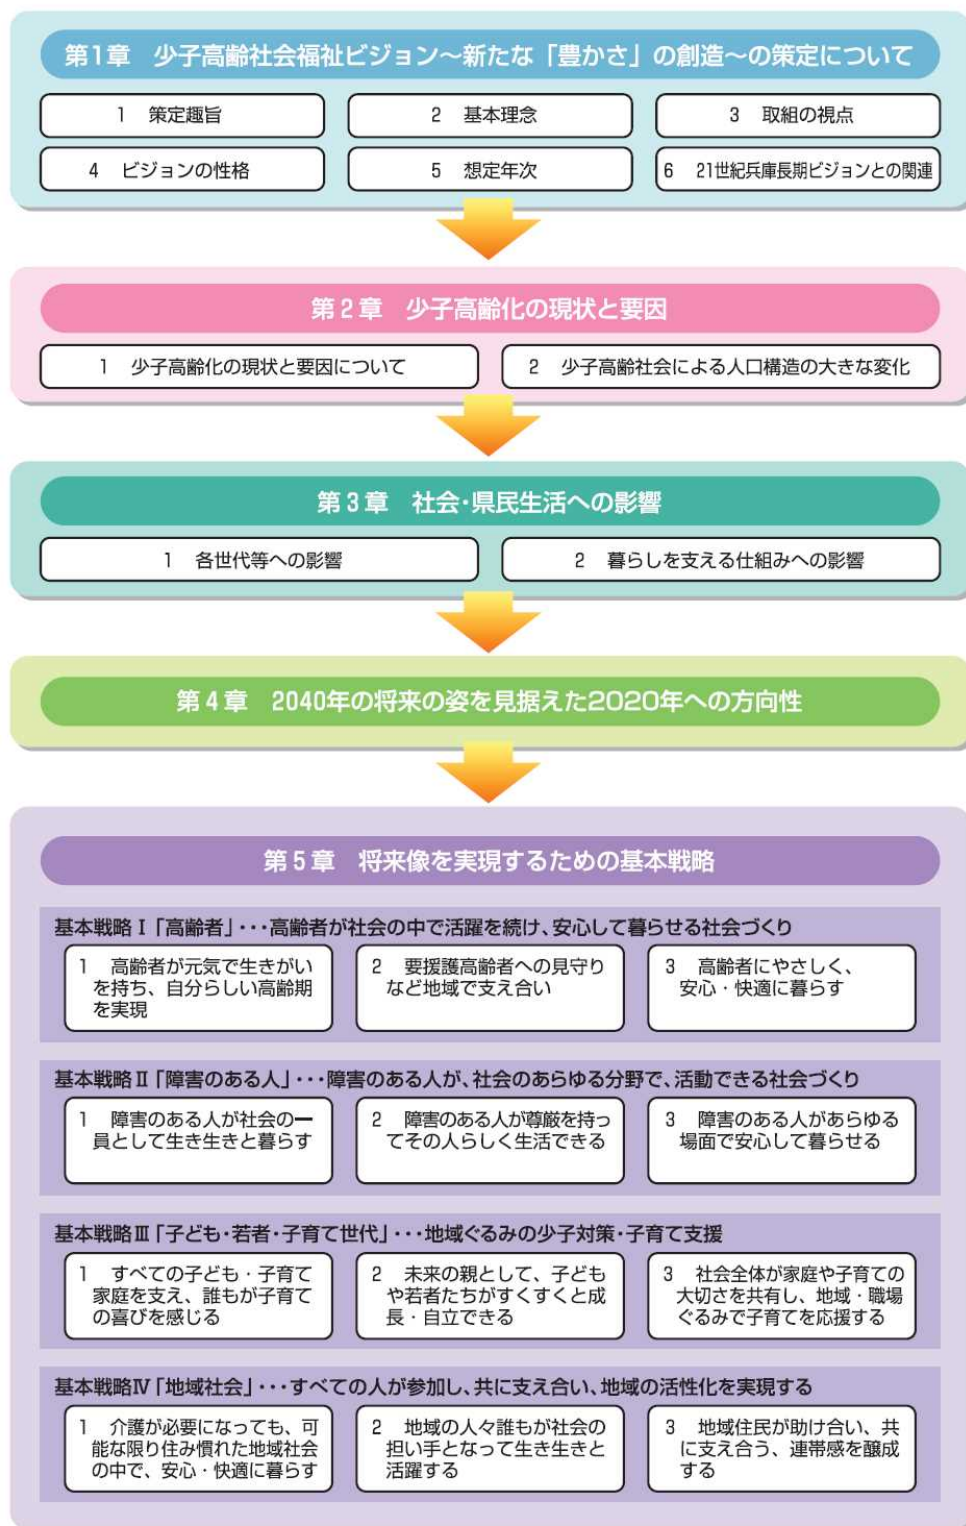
第1章　少子高齢社会福祉ビジョン～新たな「豊かさ」の創造～の策定について

1　策定趣旨

2　基本理念

3　取組の視点

4　ビジョンの性格

5　想定年次

6　21世紀兵庫長期ビジョンとの関連

第2章　少子高齢化の現状と要因

1　少子高齢化の現状と要因について

2　少子高齢社会による人口構造の大きな変化

第3章　社会・県民生活への影響

1　各世代等への影響

2　暮らしを支える仕組みへの影響

第4章　2040年の将来の姿を見据えた2020年への方向性

第5章　将来像を実現するための基本戦略

基本戦略Ⅰ「高齢者」・・・高齢者が社会の中で活躍を続け、安心して暮らせる社会づくり

1　高齢者が元気で生きがいを持ち、自分らしい高齢期を実現

2　要援護高齢者への見守りなど地域で支え合い

3　高齢者にやさしく、安心・快適に暮らす

基本戦略Ⅱ「障害のある人」・・・障害のある人が、社会のあらゆる分野で、活動できる社会づくり

1　障害のある人が社会の一員として生き生きと暮らす

2　障害のある人が尊厳を持ってその人らしく生活できる

3　障害のある人があらゆる場面で安心して暮らせる

基本戦略Ⅲ「子ども・若者・子育て世代」・・・地域ぐるみの少子対策・子育て支援

1　すべての子ども・子育て家庭を支え、誰もが子育ての喜びを感じる

2　未来の親として、子どもや若者たちがすくすくと成長・自立できる

3　社会全体が家庭や子育ての大切さを共有し、地域・職場ぐるみで子育てを応援する

基本戦略Ⅳ「地域社会」・・・すべての人が参加し、共に支え合い、地域の活性化を実現する

1　介護が必要になっても、可能な限り住み慣れた地域社会の中で、安心・快適に暮らす

2　地域の人々誰もが社会の担い手となって生き生きと活躍する

3　地域住民が助け合い、共に支え合う、連帯感を醸成する